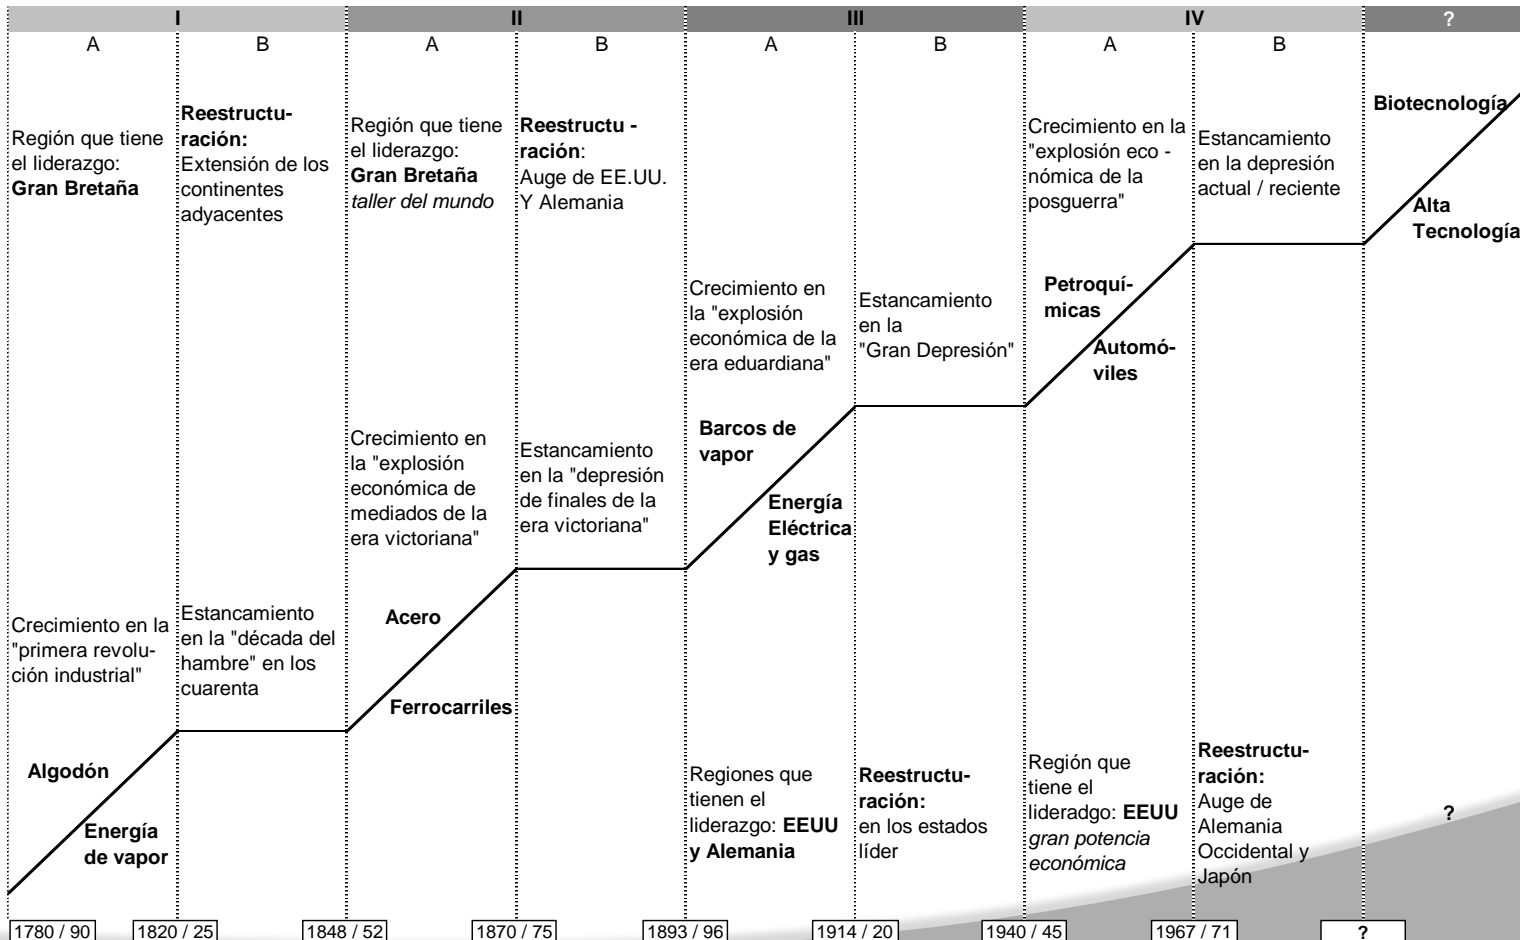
| I | | II | | III | | IV | | ? |
|---|---|---|---|---|---|---|---|---|
| A | B | A | B | A | B | A | B | |

**I A**

Región que tiene el liderazgo: **Gran Bretaña**

Crecimiento en la "primera revolución industrial"

**Algodón**

**Energía de vapor**

**I B**

**Reestructuración:** Extensión de los continentes adyacentes

Estancamiento en la "década del hambre" en los cuarenta

**II A**

Región que tiene el liderazgo: **Gran Bretaña** *taller del mundo*

Crecimiento en la "explosión económica de mediados de la era victoriana"

**Acero**

**Ferrocarriles**

**II B**

**Reestructu - ración**: Auge de EE.UU. Y Alemania

Estancamiento en la "depresión de finales de la era victoriana"

**III A**

Crecimiento en la "explosión económica de la era eduardiana"

**Barcos de vapor**

**Energía Eléctrica y gas**

Regiones que tienen el liderazgo: **EEUU y Alemania**

**III B**

Estancamiento en la "Gran Depresión"

**Reestructuración:** en los estados líder

**IV A**

Crecimiento en la "explosión eco - nómica de la posguerra"

**Petroquímicas**

**Automóviles**

Región que tiene el lideradgo: **EEUU** *gran potencia económica*

**IV B**

Estancamiento en la depresión actual / reciente

**Reestructuración:** Auge de Alemania Occidental y Japón

**?**

**Biotecnología**

**Alta Tecnología**

**?**

1780 / 90 | 1820 / 25 | 1848 / 52 | 1870 / 75 | 1893 / 96 | 1914 / 20 | 1940 / 45 | 1967 / 71 | **?**